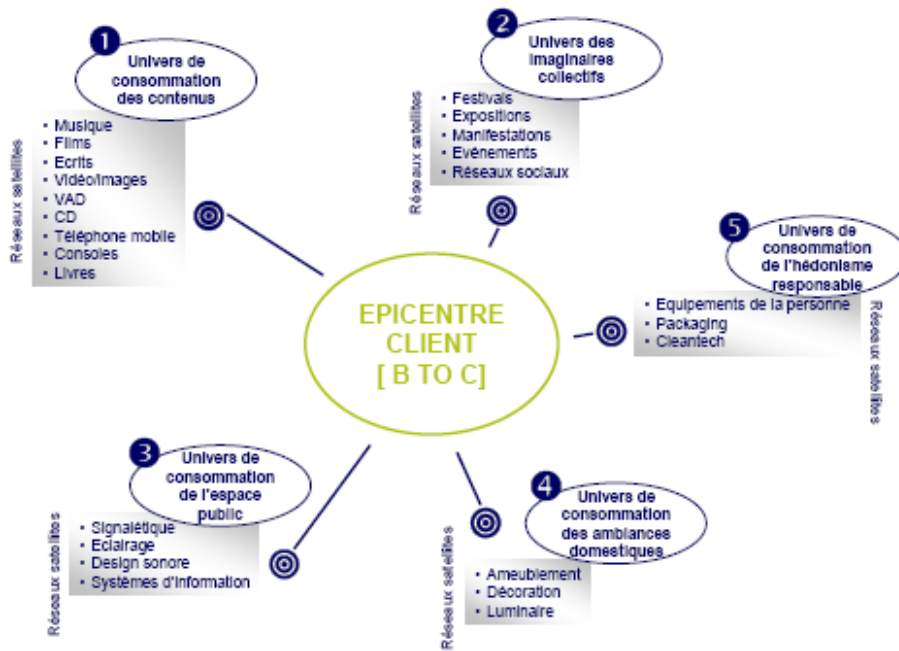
EPICENTRE
CLIENT
[ B TO C]

1
Univers de consommation des contenus

Réseaux satellites
- Musique
- Films
- Ecrits
- Vidéo/images
- VAD
- CD
- Téléphone mobile
- Consoles
- Livres

2
Univers des imaginaires collectifs

Réseaux satellites
- Festivals
- Expositions
- Manifestations
- Evènements
- Réseaux sociaux

5
Univers de consommation de l'hédonisme responsable

Réseaux satellites
- Equipements de la personne
- Packaging
- Cleantech

3
Univers de consommation de l'espace public

Réseaux satellites
- Signalétique
- Eclairage
- Design sonore
- Systèmes d'information

4
Univers de consommation des ambiances domestiques

Réseaux satellites
- Ameublement
- Décoration
- Luminaire